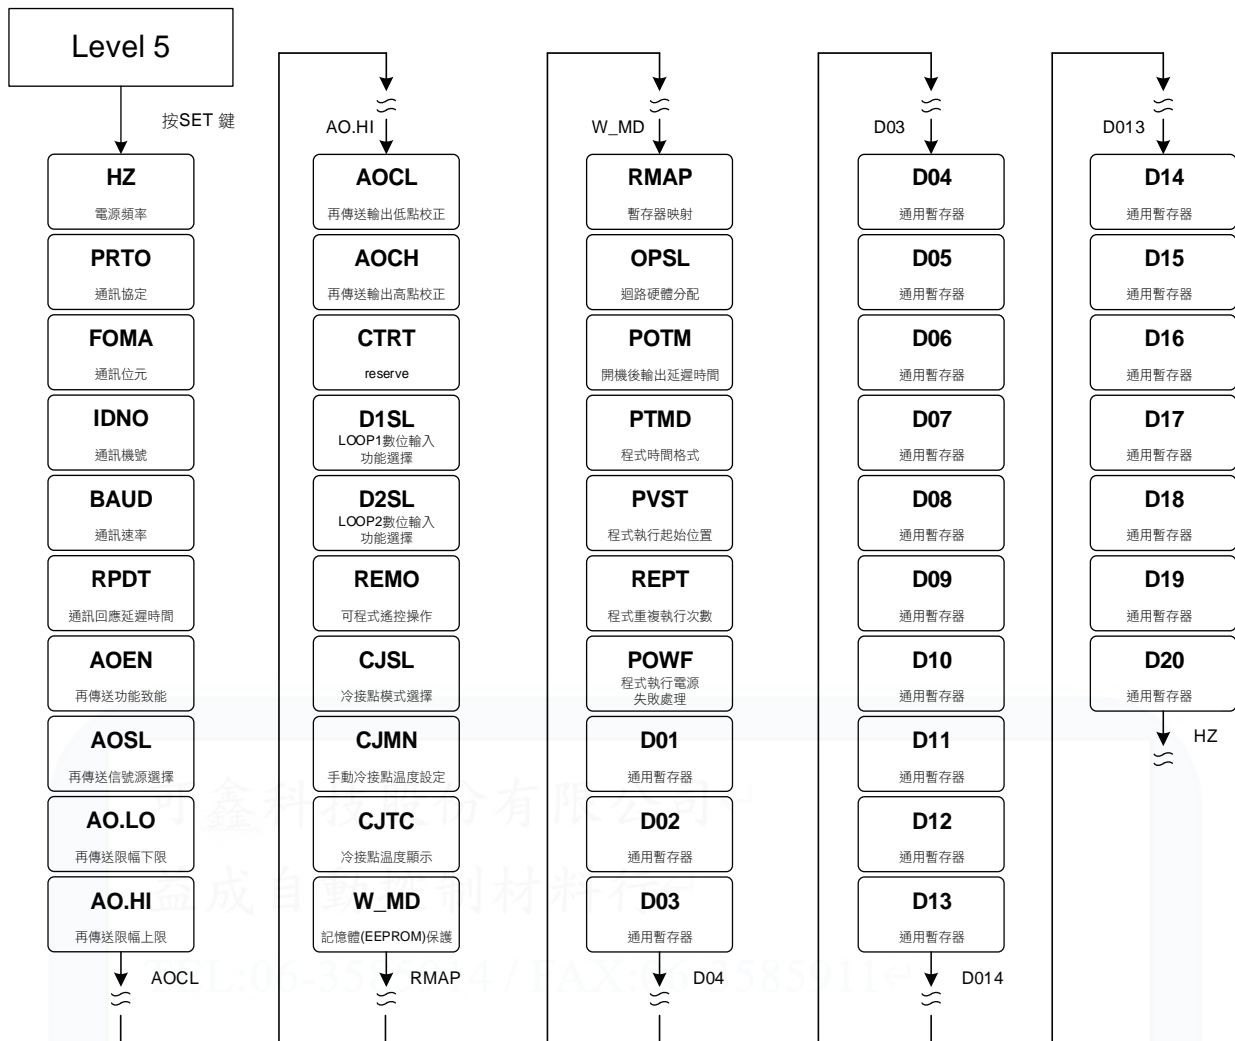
Level 5

按SET 鍵

HZ
電源頻率

PRTO
通訊協定

FOMA
通訊位元

IDNO
通訊機號

BAUD
通訊速率

RPDT
通訊回應延遲時間

AOEN
再傳送功能致能

AOSL
再傳送信號源選擇

AO.LO
再傳送限幅下限

AO.HI
再傳送限幅上限

AOCL

AO.HI

AOCL
再傳送輸出低點校正

AOCH
再傳送輸出高點校正

CTRT
reserve

D1SL
LOOP1數位輸入功能選擇

D2SL
LOOP2數位輸入功能選擇

REMO
可程式遙控操作

CJSL
冷接點模式選擇

CJMN
手動冷接點溫度設定

CJTC
冷接點溫度顯示

W_MD
記憶體(EEPROM)保護

RMAP

W_MD

RMAP
暫存器映射

OPSL
迴路硬體分配

POTM
開機後輸出延遲時間

PTMD
程式時間格式

PVST
程式執行起始位置

REPT
程式重複執行次數

POWF
程式執行電源失敗處理

D01
通用暫存器

D02
通用暫存器

D03
通用暫存器

D04

D03

D04
通用暫存器

D05
通用暫存器

D06
通用暫存器

D07
通用暫存器

D08
通用暫存器

D09
通用暫存器

D10
通用暫存器

D11
通用暫存器

D12
通用暫存器

D13
通用暫存器

D014

D013

D14
通用暫存器

D15
通用暫存器

D16
通用暫存器

D17
通用暫存器

D18
通用暫存器

D19
通用暫存器

D20
通用暫存器

HZ

可鑫科技股份有限公司
益成自動控制材料行
TEL:06-35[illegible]4 / FAX:06-3585911